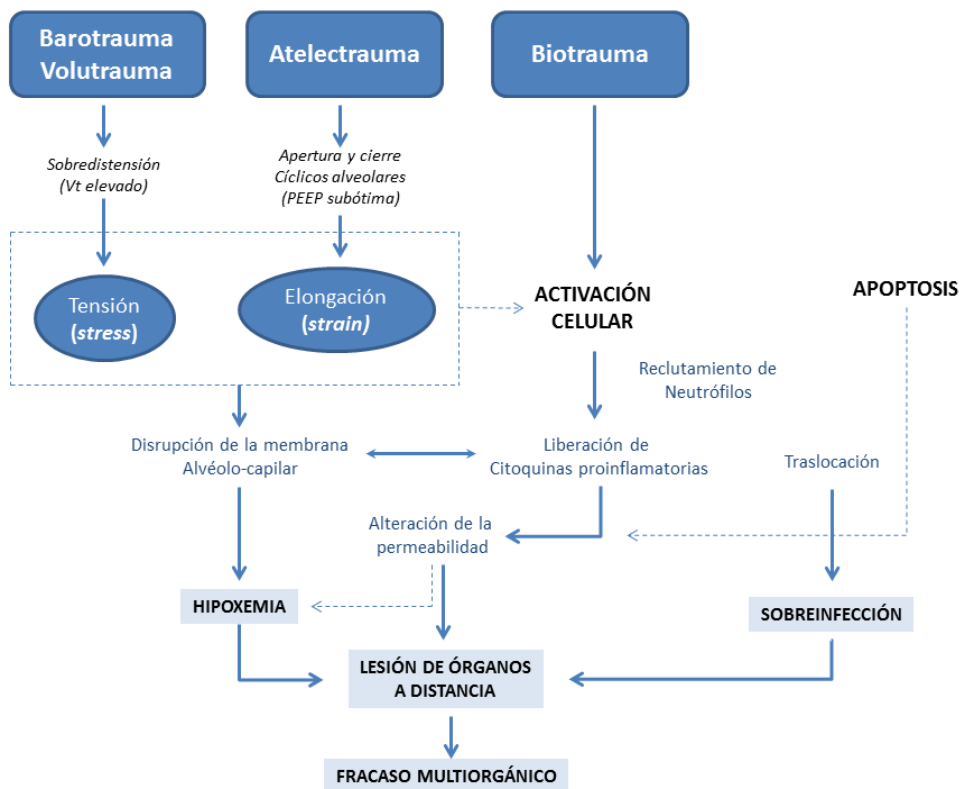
Barotrauma
Volutrauma

Atelectrauma

Biotrauma

Sobredistensión
(Vt elevado)

Apertura y cierre
Cíclicos alveolares
(PEEP subótima)

Tensión
(*stress*)

Elongación
(*strain*)

ACTIVACIÓN
CELULAR

APOPTOSIS

Reclutamiento de
Neutrófilos

Disrupción de la membrana
Alvéolo-capilar

Liberación de
Citoquinas proinflamatorias

Traslocación

Alteración de la
permeabilidad

HIPOXEMIA

SOBREINFECCIÓN

LESIÓN DE ÓRGANOS
A DISTANCIA

FRACASO MULTIORGÁNICO